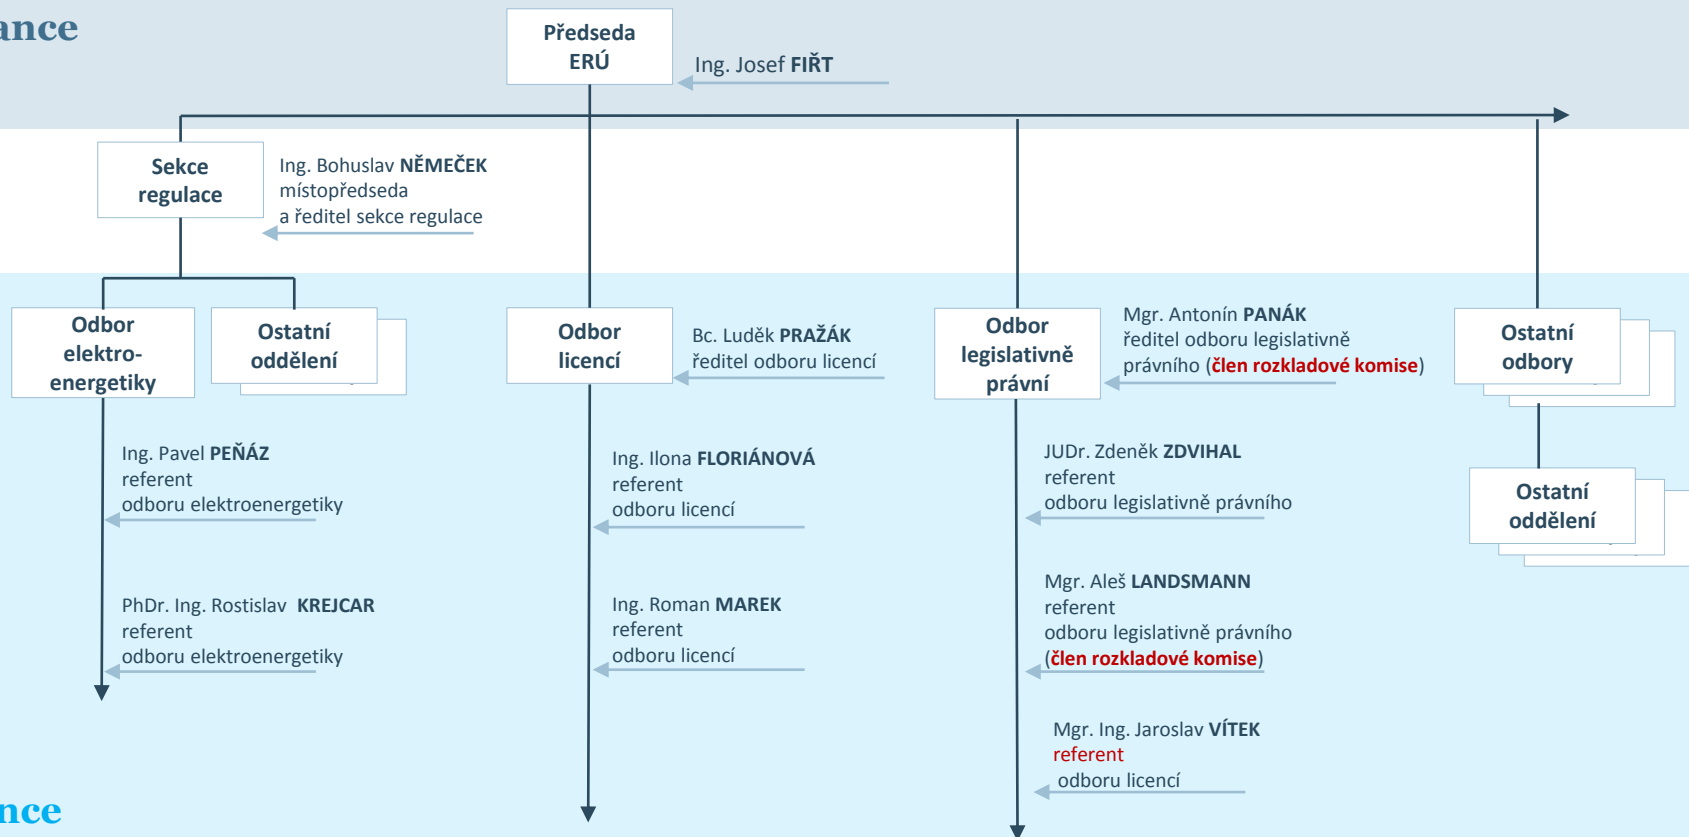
ance

Předseda ERÚ

Ing. Josef FIŘT

Sekce regulace

Ing. Bohuslav NĚMEČEK
místopředseda
a ředitel sekce regulace

Odbor elektroenergetiky

Ostatní oddělení

Odbor licencí

Bc. Luděk PRAŽÁK
ředitel odboru licencí

Odbor legislativně právní

Mgr. Antonín PANÁK
ředitel odboru legislativně právního (člen rozkladové komise)

Ostatní odbory

Ostatní oddělení

Ing. Pavel PEŇÁZ
referent
odboru elektroenergetiky

PhDr. Ing. Rostislav KREJCAR
referent
odboru elektroenergetiky

Ing. Ilona FLORIÁNOVÁ
referent
odboru licencí

Ing. Roman MAREK
referent
odboru licencí

JUDr. Zdeněk ZDVIHAL
referent
odboru legislativně právního

Mgr. Aleš LANDSMANN
referent
odboru legislativně právního
(člen rozkladové komise)

Mgr. Ing. Jaroslav VÍTEK
referent
odboru licencí

nce